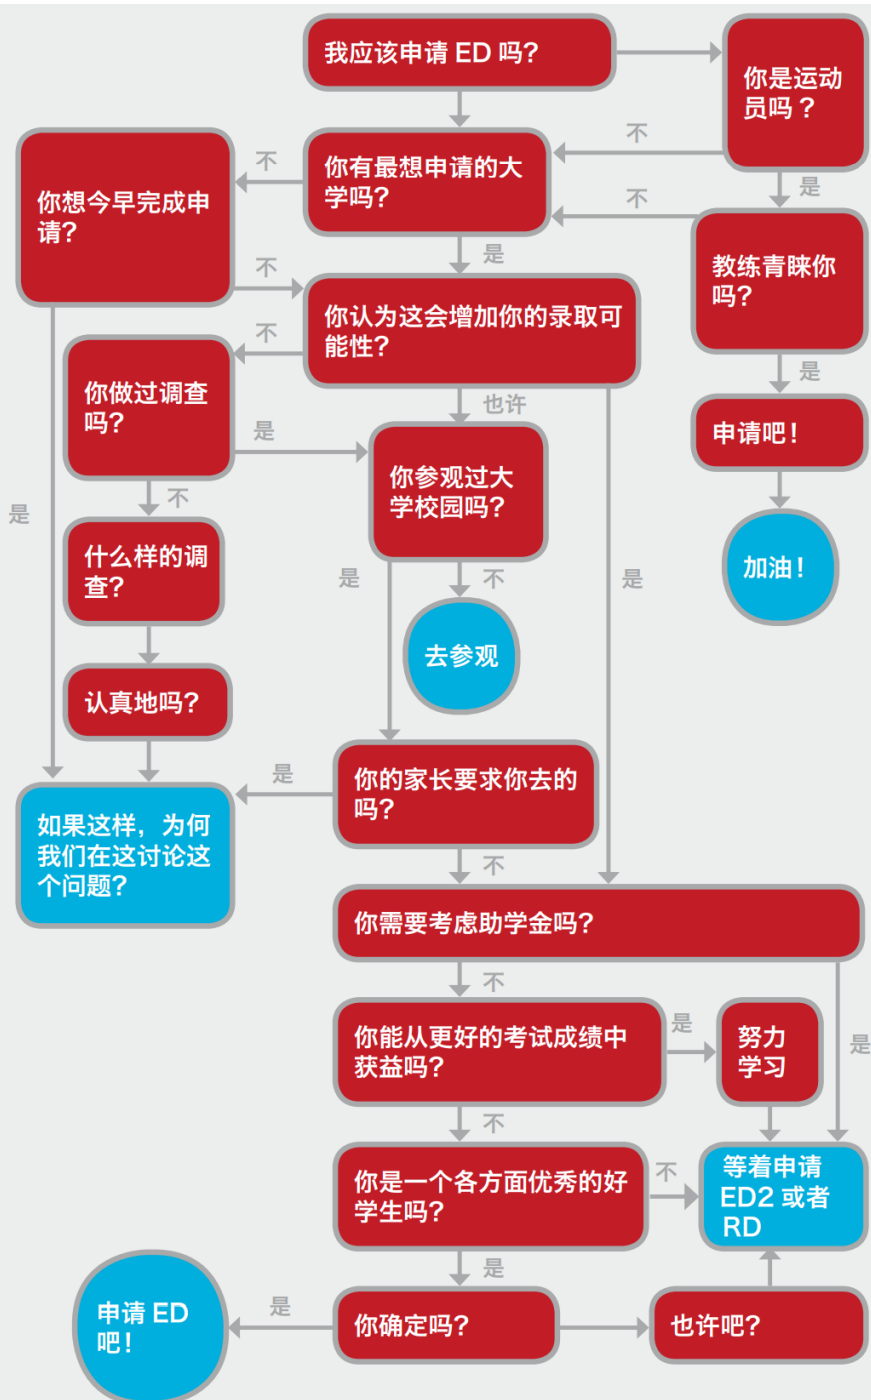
我应该申请 ED 吗？

你是运动员吗？

不

你有最想申请的大学吗？

不

是

你想今早完成申请？

不

教练青睐你吗？

不

是

不

你认为这会增加你的录取可能性？

不

是

你做过调查吗？

也许

申请吧！

是

你参观过大学校园吗？

是

不

加油！

什么样的调查？

是

不

是

去参观

认真地吗？

是

你的家长要求你去的吗？

如果这样，为何我们在这讨论这个问题？

不

你需要考虑助学金吗？

不

你能从更好的考试成绩中获益吗？

是

努力学习

是

不

你是一个各方面优秀的好学生吗？

不

等着申请 ED2 或者 RD

是

申请 ED 吧！

是

你确定吗？

也许吧？